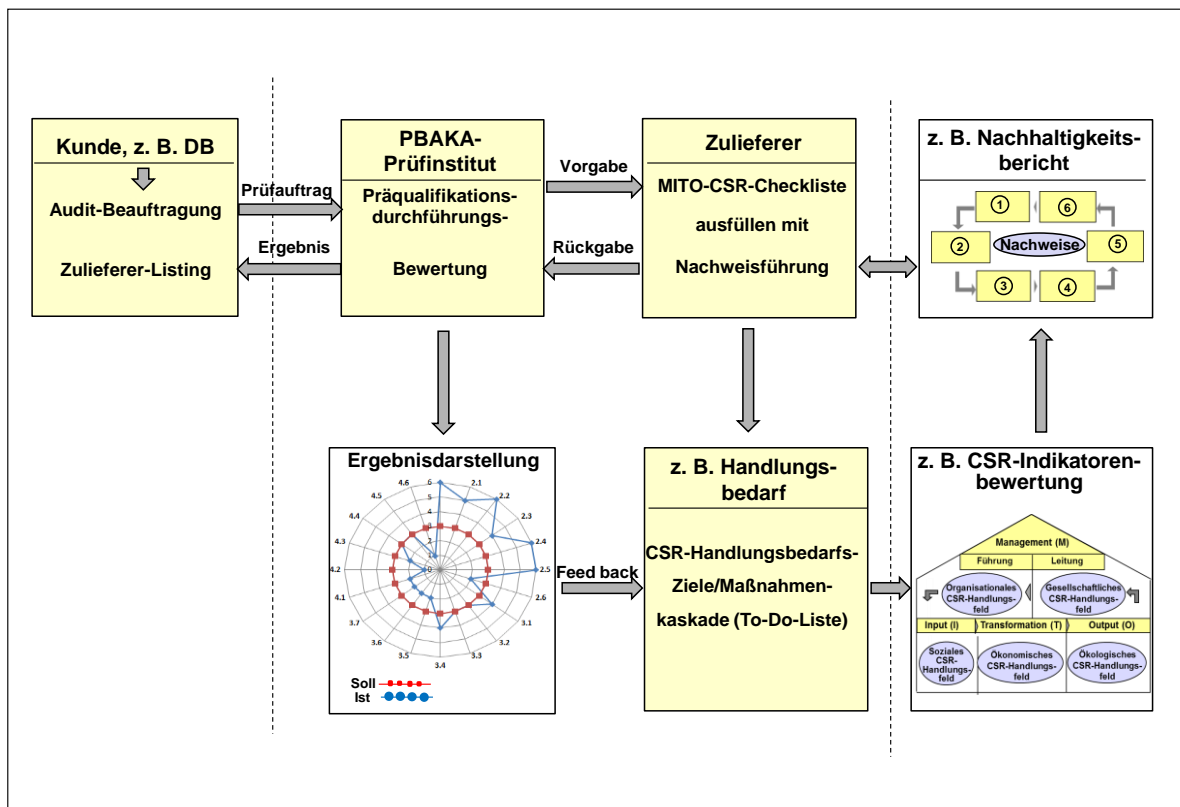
Kunde, z. B. DB

Audit-Beauftragung

Zulieferer-Listing

Prüfauftrag

Ergebnis

PBAKA-Prüfinstitut

Präqualifikations-durchführungs-

Bewertung

Vorgabe

Rückgabe

Zulieferer

MITO-CSR-Checkliste ausfüllen mit Nachweisführung

z. B. Nachhaltigkeits-bericht

1
6
2
Nachweise
5
3
4

Ergebnisdarstellung

4.6 6 2.1 2.2 2.3 2.4 2.5 2.6 3.1 3.2 3.3 3.4 3.5 3.6 3.7 4.1 4.2 4.3 4.4 4.5

Soll
Ist

Feed back

z. B. Handlungs-bedarf

CSR-Handlungsbedarfs-Ziele/Maßnahmen-kaskade (To-Do-Liste)

z. B. CSR-Indikatoren-bewertung

Management (M)

Führung | Leitung

Organisationales CSR-Handlungsfeld

Gesellschaftliches CSR-Handlungsfeld

Input (I) | Transformation (T) | Output (O)

Soziales CSR-Handlungsfeld

Ökonomisches CSR-Handlungsfeld

Ökologisches CSR-Handlungsfeld